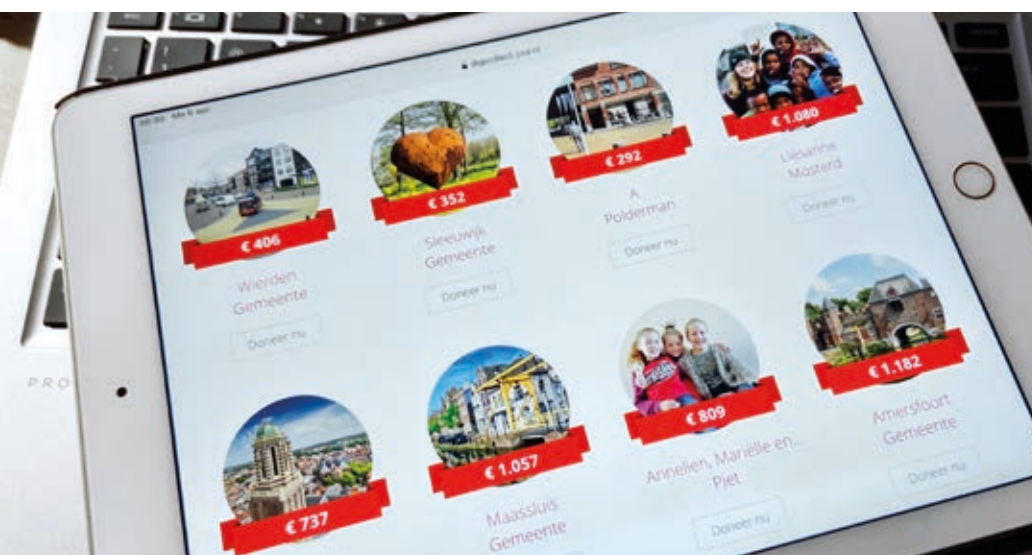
€ 406

Wierden Gemeente

Doneer nu

€ 352

Sleeuwijk Gemeente

Doneer nu

€ 292

A Polderman

Doneer nu

€ 1.080

Liesanne Mosterd

Doneer nu

€ 737

€ 1.057

Maassluis Gemeente

€ 809

Annelien, Marielle en... Piet

Doneer nu

€ 1.182

Amersfoort Gemeente

Doneer nu

PRO